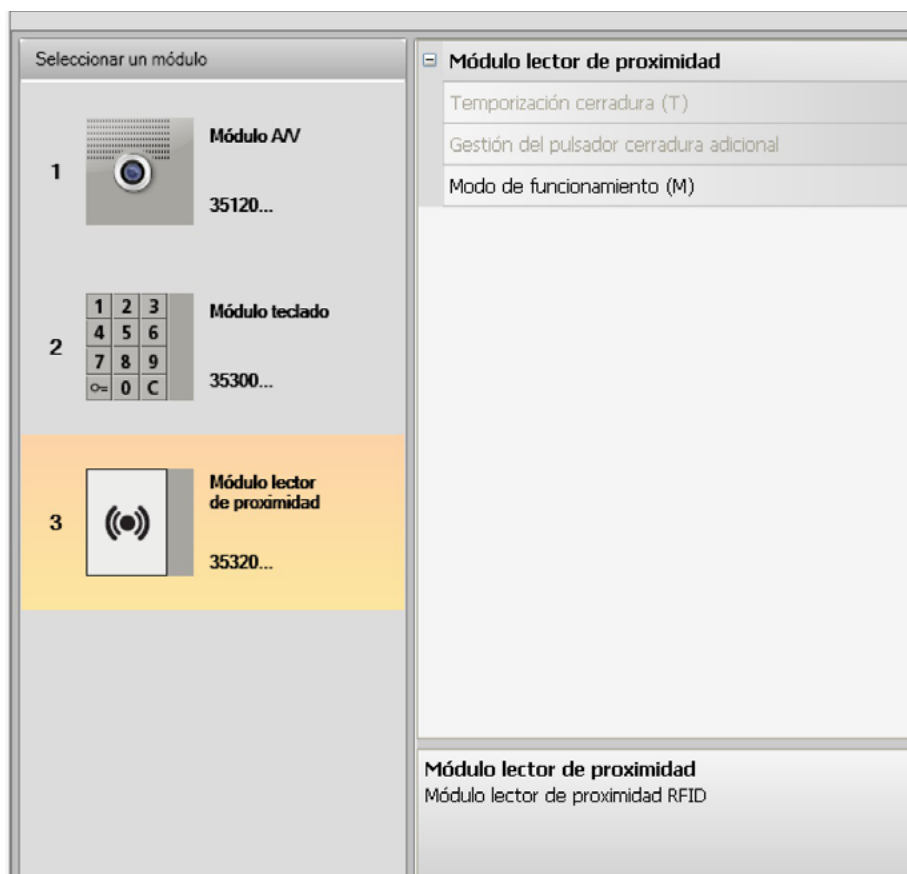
Seleccionar un módulo

1 Módulo A/V 35120...

2 
1 2 3
4 5 6
7 8 9
0 C
Módulo teclado 35300...

3 Módulo lector de proximidad 35320...

⊟ Módulo lector de proximidad
Temporización cerradura (T)
Gestión del pulsador cerradura adicional
Modo de funcionamiento (M)

Módulo lector de proximidad
Módulo lector de proximidad RFID